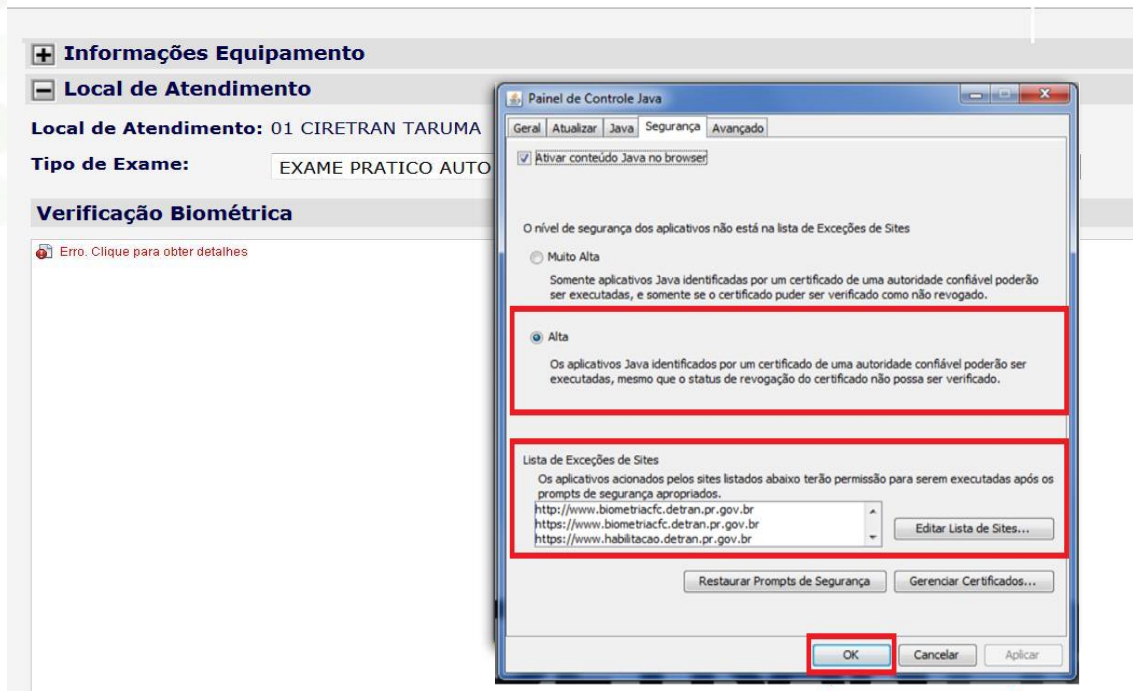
Informações Equipamento

Local de Atendimento

Local de Atendimento: 01 CIRETRAN TARUMA

Tipo de Exame: EXAME PRATICO AUTO

Verificação Biométrica

Erro. Clique para obter detalhes

Painel de Controle Java

Geral | Atualizar | Java | Segurança | Avançado

Ativar conteúdo Java no browser

O nível de segurança dos aplicativos não está na lista de Exceções de Sites

Muito Alta

Somente aplicativos Java identificadas por um certificado de uma autoridade confiável poderão ser executadas, e somente se o certificado puder ser verificado como não revogado.

Alta

Os aplicativos Java identificados por um certificado de uma autoridade confiável poderão ser executadas, mesmo que o status de revogação do certificado não possa ser verificado.

Lista de Exceções de Sites

Os aplicativos acionados pelos sites listados abaixo terão permissão para serem executadas após os prompts de segurança apropriados.

http://www.biometriacfc.detran.pr.gov.br
https://www.biometriacfc.detran.pr.gov.br
https://www.habilitacao.detran.pr.gov.br

Editar Lista de Sites...

Restaurar Prompts de Segurança | Gerenciar Certificados...

OK | Cancelar | Aplicar